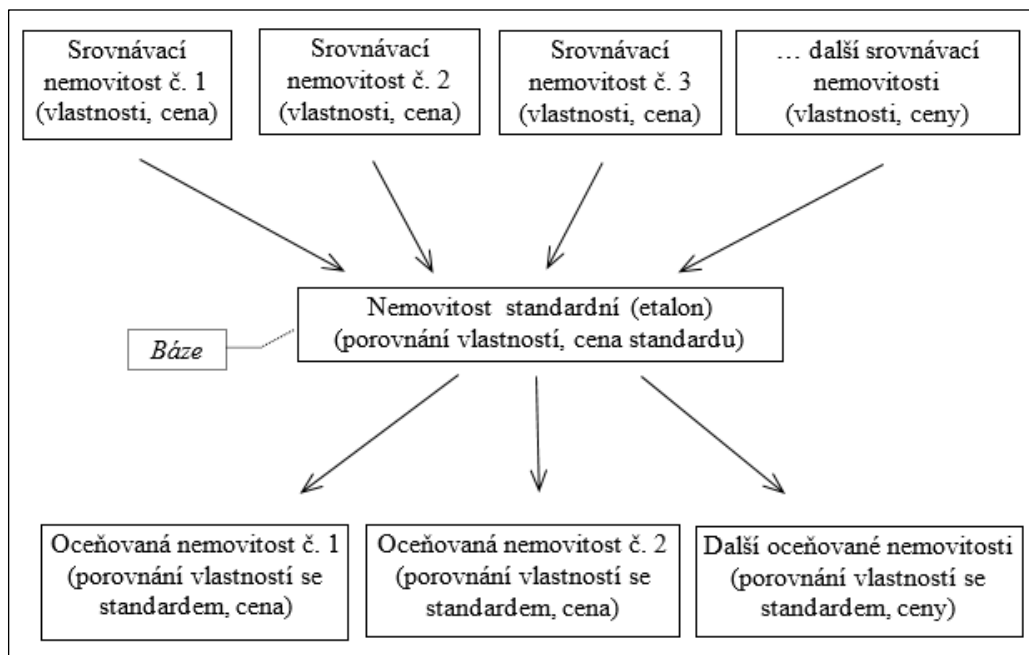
Srovnávací nemovitost č. 1 (vlastnosti, cena)

Srovnávací nemovitost č. 2 (vlastnosti, cena)

Srovnávací nemovitost č. 3 (vlastnosti, cena)

… další srovnávací nemovitosti (vlastnosti, ceny)

Báze

Nemovitost standardní (etalon) (porovnání vlastností, cena standardu)

Oceňovaná nemovitost č. 1 (porovnání vlastností se standardem, cena)

Oceňovaná nemovitost č. 2 (porovnání vlastností se standardem, cena)

Další oceňované nemovitosti (porovnání vlastností se standardem, ceny)